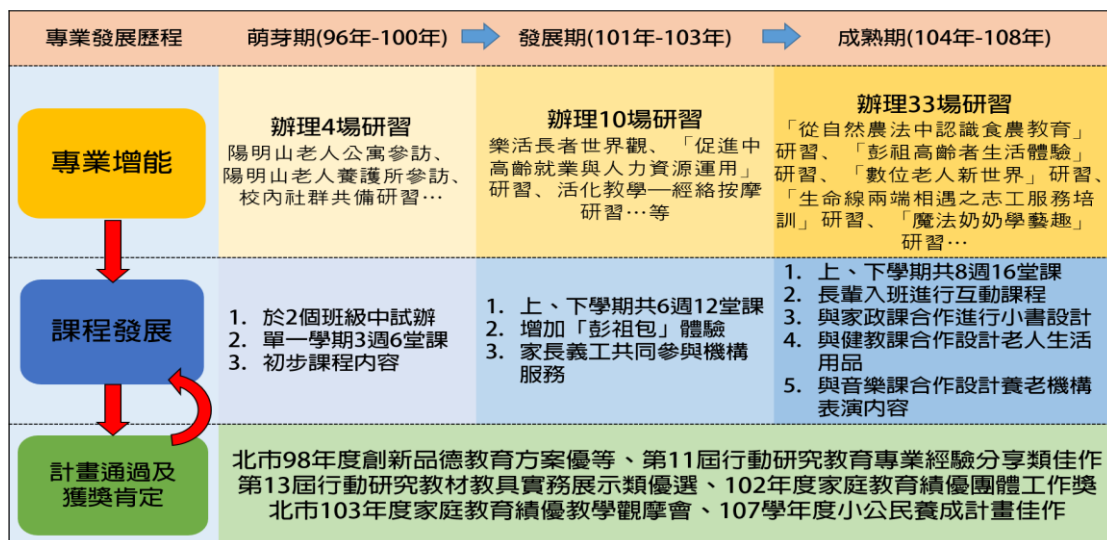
| 專業發展歷程 | 萌芽期(96年-100年) | 發展期(101年-103年) | 成熟期(104年-108年) |
|---|---|---|---|
| 專業增能 | 辦理4場研習<br>陽明山老人公寓參訪、陽明山老人養護所參訪、校內社群共備研習… | 辦理10場研習<br>樂活長者世界觀、「促進中高齡就業與人力資源運用」研習、活化教學—經絡按摩研習…等 | 辦理33場研習<br>「從自然農法中認識食農教育」研習、「彭祖高齡者生活體驗」研習、「數位老人新世界」研習、「生命線兩端相遇之志工服務培訓」研習、「魔法奶奶學藝趣」研習… |
| 課程發展 | 1. 於2個班級中試辦<br>2. 單一學期3週6堂課<br>3. 初步課程內容 | 1. 上、下學期共6週12堂課<br>2. 增加「彭祖包」體驗<br>3. 家長義工共同參與機構服務 | 1. 上、下學期共8週16堂課<br>2. 長輩入班進行互動課程<br>3. 與家政課合作進行小書設計<br>4. 與健教課合作設計老人生活用品<br>5. 與音樂課合作設計養老機構表演內容 |
| 計畫通過及獲獎肯定 | 北市98年度創新品德教育方案優等、第11屆行動研究教育專業經驗分享類佳作<br>第13屆行動研究教材教具實務展示類優選、102年度家庭教育績優團體工作獎<br>北市103年度家庭教育績優教學觀摩會、107學年度小公民養成計畫佳作 | | |